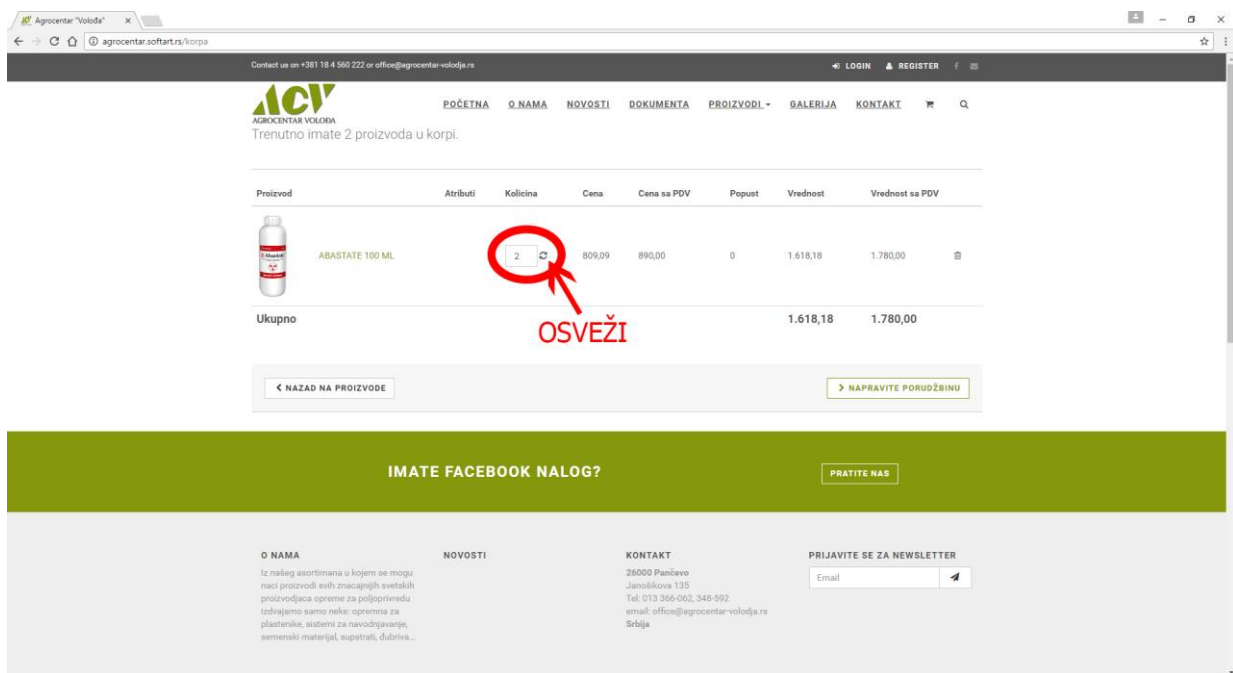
Agrocentar "Voloda"
agrocentar.softart.rs/korpa

Contact us on +381 18 4 560 222 or office@agrocentar-volodja.rs
LOGIN REGISTER

ACV
AGROCENTAR VOLODA

POČETNA O NAMA NOVOSTI DOKUMENTA PROIZVODI GALERIJA KONTAKT

Trenutno imate 2 proizvoda u korpi.

| Proizvod | Atributi | Kolicina | Cena | Cena sa PDV | Popust | Vrednost | Vrednost sa PDV |
|---|---|---|---|---|---|---|---|
| ABASTATE 100 ML | | 2 | 809,09 | 890,00 | 0 | 1.618,18 | 1.780,00 |
| Ukupno | | | | | | 1.618,18 | 1.780,00 |

OSVEŽI

NAZAD NA PROIZVODE
NAPRAVITE PORUDŽBINU

IMATE FACEBOOK NALOG?
PRATITE NAS

O NAMA
Iz našeg asortimana u kojem se mogu naci proizvodi svih znacajnijih svetskih proizvodjaca opreme za poljoprivredu izdvajamo samo neke: oprema za plastenike, sistemi za navodnjavanje, semenski materijal, supstrati, dubriva...

NOVOSTI

KONTAKT
26000 Pančevo
Janošikova 135
Tel: 013 366-062, 348-592
email: office@agrocentar-volodja.rs
Srbija

PRIJAVITE SE ZA NEWSLETTER
Email